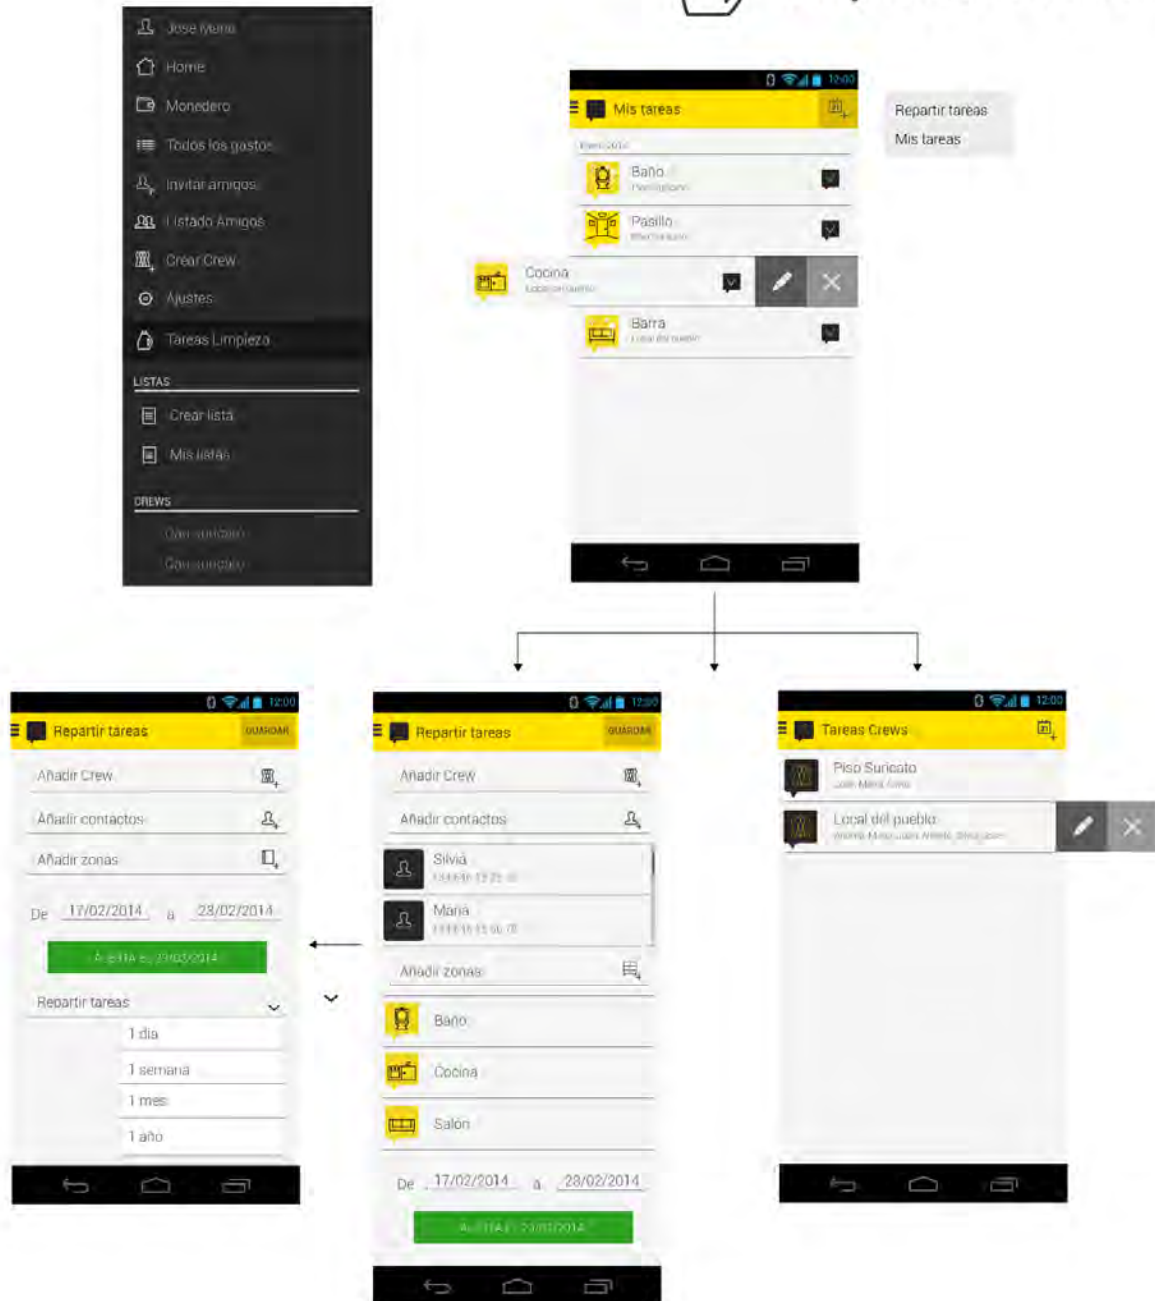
Jose Maria
Home
Monedero
Todos los gastos
Invitar amigos
Listado Amigos
Crear Crew
Ajustes
Tareas Limpieza
LISTAS
Crear lista
Mis listas
CREWS
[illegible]
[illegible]

12:00
Mis tareas
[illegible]
Baño
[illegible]
Pasillo
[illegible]
Cocina
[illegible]
Barra
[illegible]

Repartir tareas
Mis tareas

12:00
Repartir tareas
GUARDAR
Añadir Crew
Añadir contactos
Añadir zonas
De 17/02/2014 a 23/02/2014
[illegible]
Repartir tareas
1 día
1 semana
1 mes
1 año

12:00
Repartir tareas
GUARDAR
Añadir Crew
Añadir contactos
Silvia
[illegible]
Maria
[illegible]
Añadir zonas
Baño
Cocina
Salón
De 17/02/2014 a 23/02/2014
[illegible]

12:00
Tareas Crews
Piso Suricato
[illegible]
Local del pueblo
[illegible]